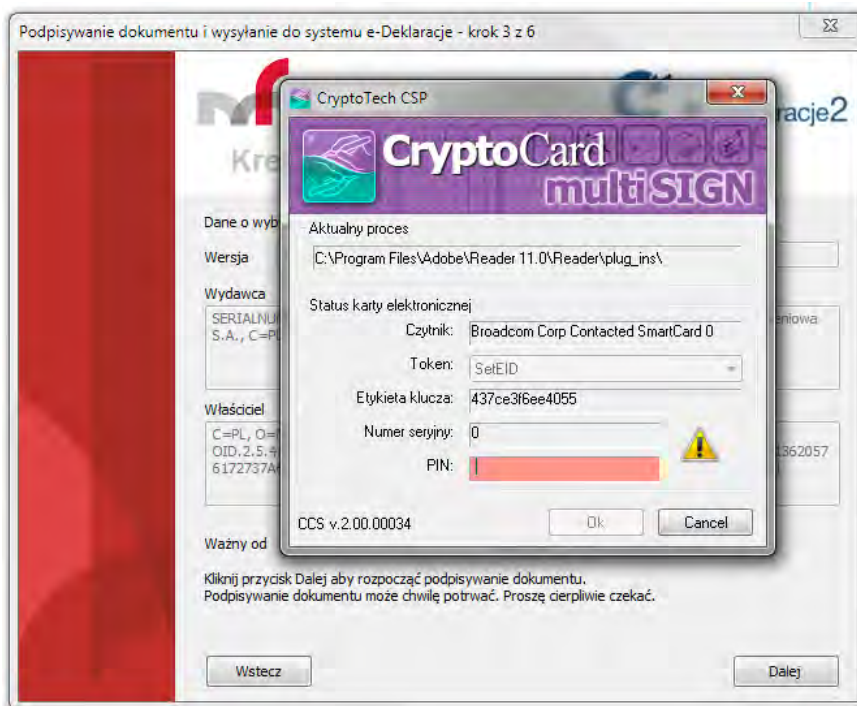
Podpisywanie dokumentu i wysyłanie do systemu e-Deklaracje - krok 3 z 6

Kre

racje2

Dane o wyb

Wersja

Wydawca

SERIALNU
S.A., C=PL

eniowa

Właściciel

C=PL, O=
OID.2.5.4
6172737A

362057

Ważny od

Kliknij przycisk Dalej aby rozpocząć podpisywanie dokumentu.
Podpisywanie dokumentu może chwilę potrwać. Proszę cierpliwie czekać.

Wstecz

Dalej

CryptoTech CSP

CryptoCard multiSIGN

Aktualny proces

C:\Program Files\Adobe\Reader 11.0\Reader\plug_ins\

Status karty elektronicznej

Czytnik: Broadcom Corp Contacted SmartCard 0

Token: SetEID

Etykieta klucza: 437ce3f6ee4055

Numer seryjny: 0

PIN:

CCS v.2.00.00034

Ok

Cancel